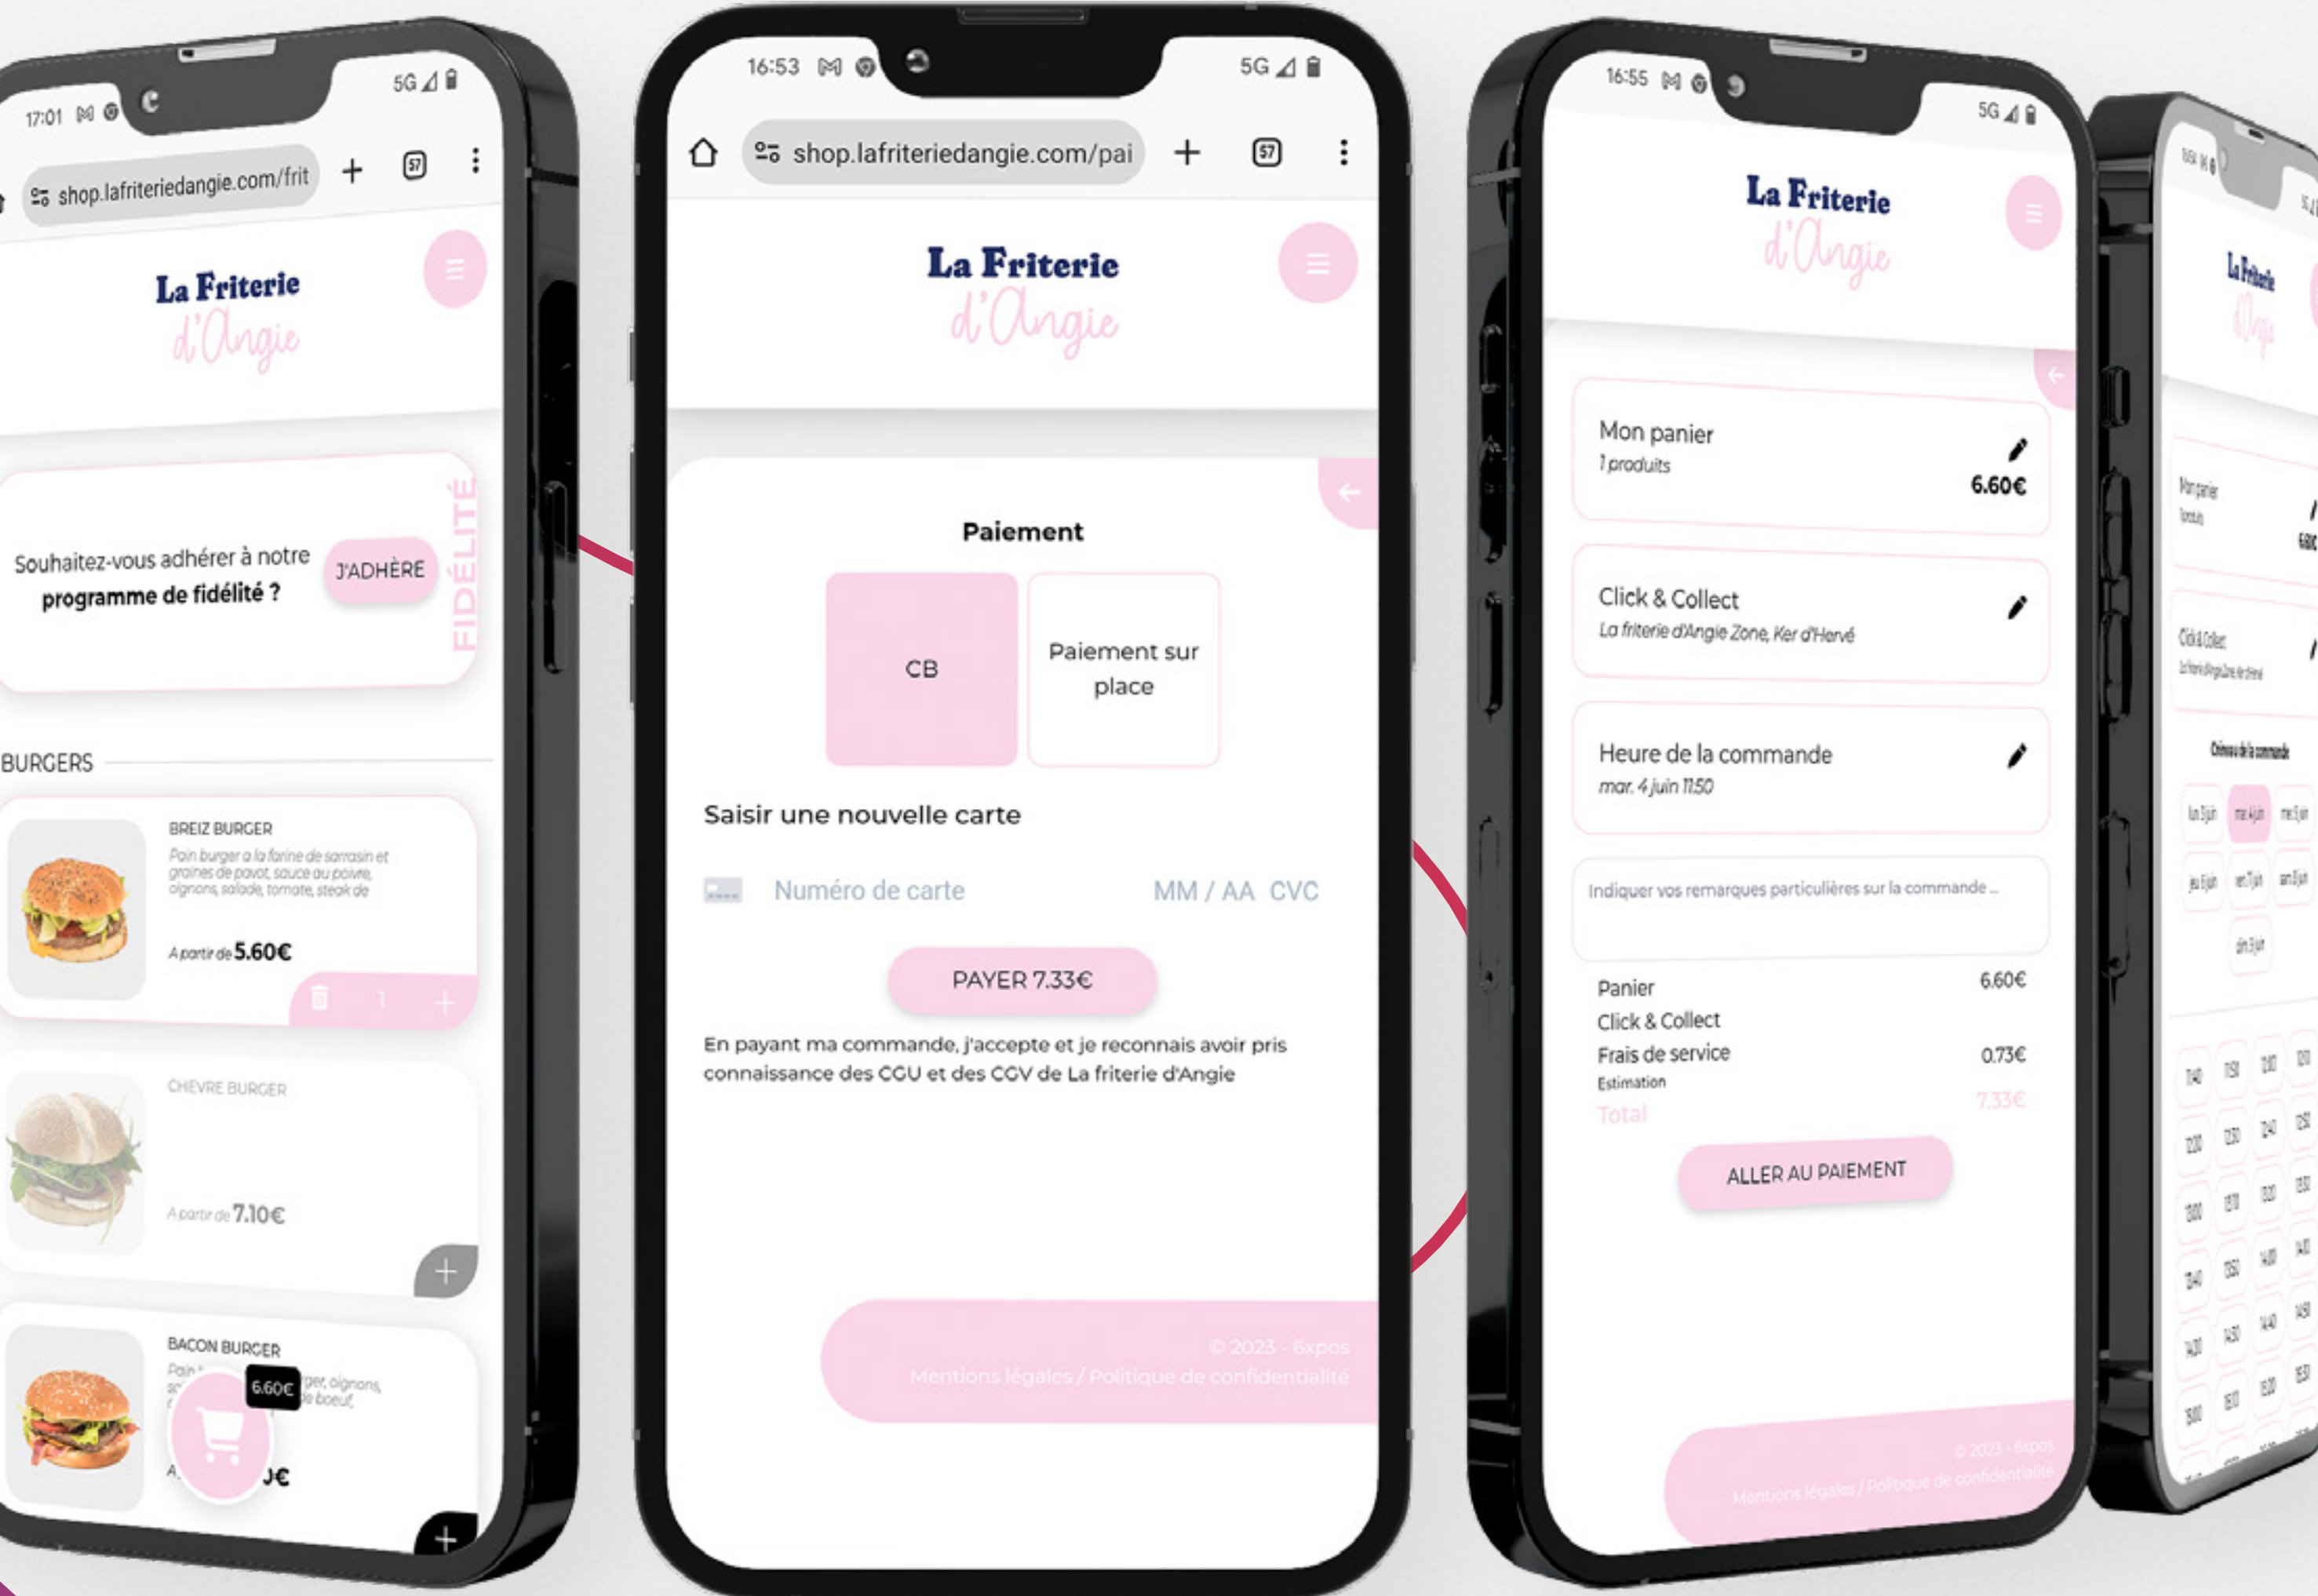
17:01 5G

shop.lafriteriedangie.com/frit

57

La Friterie d'Angie

Souhaitez-vous adhérer à notre programme de fidélité ?

J'ADHÈRE

FIDÉLITÉ

BURGERS

BREIZ BURGER
Pain burger a la farine de sarrasin et graines de pavot, sauce au poivre, oignons, salade, tomate, steak de

A partir de 5.60€

1

CHEVRE BURGER

A partir de 7.10€

BACON BURGER
Pain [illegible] ger, oignons, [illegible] de boeuf,

6.60€

A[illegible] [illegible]0€

16:53 5G

shop.lafriteriedangie.com/pai

57

La Friterie d'Angie

Paiement

CB

Paiement sur place

Saisir une nouvelle carte

Numéro de carte MM / AA CVC

PAYER 7.33€

En payant ma commande, j'accepte et je reconnais avoir pris connaissance des CGU et des CGV de La friterie d'Angie

© 2023 - 6xpos
Mentions légales / Politique de confidentialité

16:55 5G

La Friterie d'Angie

Mon panier
1 produits
6.60€

Click & Collect
La friterie d'Angie Zone, Ker d'Hervé

Heure de la commande
mar. 4 juin 11:50

Indiquer vos remarques particulières sur la commande ...

Panier 6.60€
Click & Collect
Frais de service 0.73€
Estimation
Total 7.33€

ALLER AU PAIEMENT

© 2023 - 6xpos
Mentions légales / Politique de confidentialité